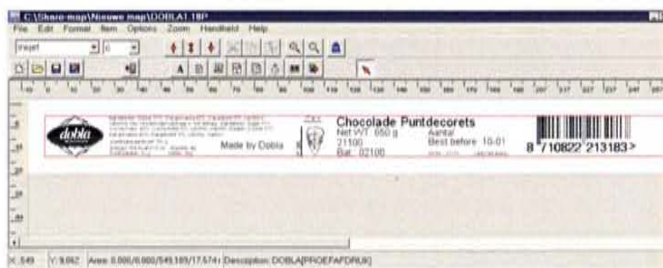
C:\Share-map\Nieuwe map\DOBLA1.18P

File Edit Format Item Options Zoom Handheld Help

Inkjet

dobla

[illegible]

Made by Dobla

Chocolade Puntdecorets
Net WT. 650 g
21100
Bat. 02100

Aantal
Best before 10-01

8 710822 213183 >

X: 549 Y: 9.062 Area: 0.000/0.000/549.189/17.574 Description: DOBLA[PROEFAFDRUK]